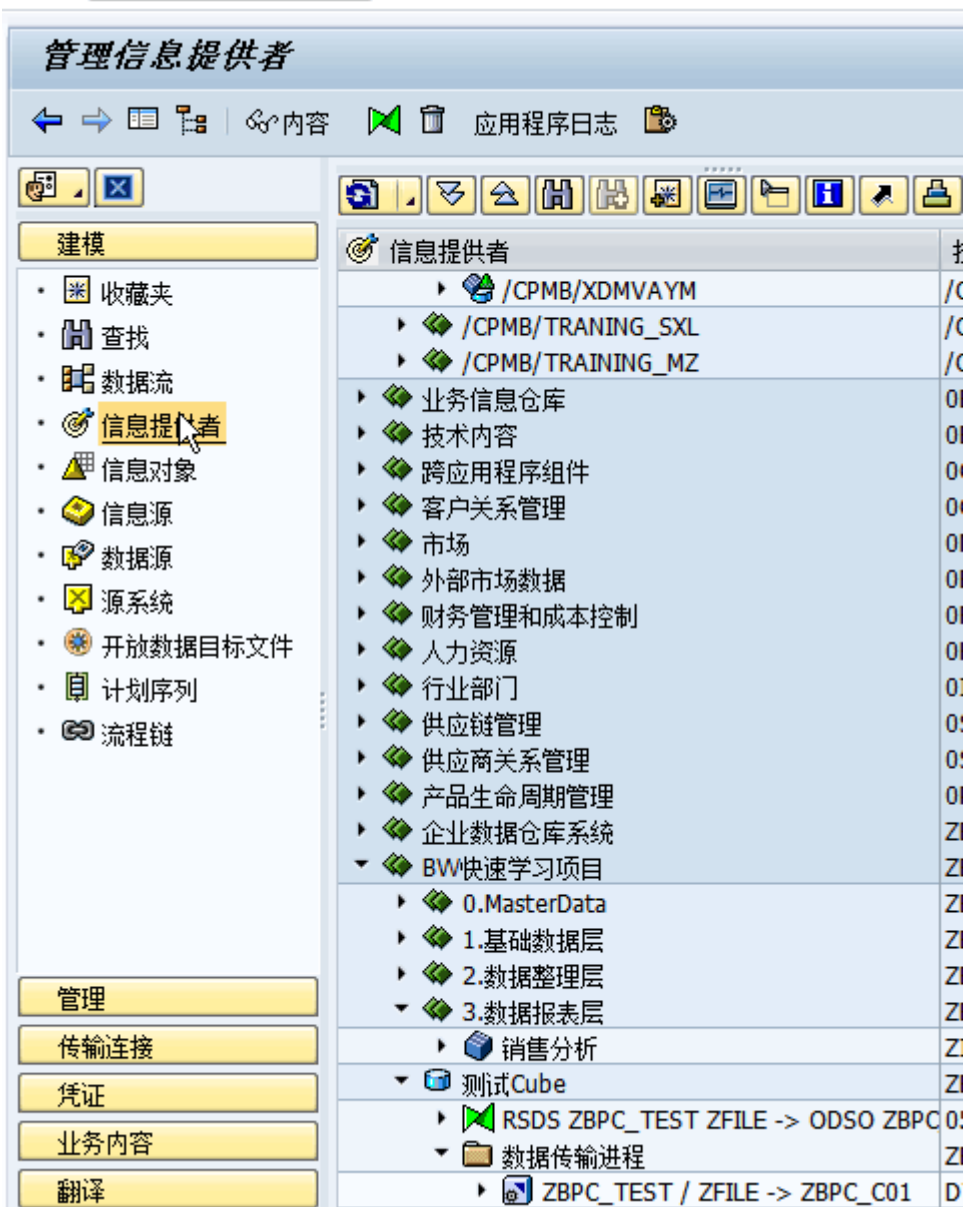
管理信息提供者

内容　应用程序日志

建模
收藏夹
查找
数据流
信息提供者
信息对象
信息源
数据源
源系统
开放数据目标文件
计划序列
流程链

管理
传输连接
凭证
业务内容
翻译

信息提供者
/CPMB/XDMVAYM
/CPMB/TRANING_SXL
/CPMB/TRAINING_MZ
业务信息仓库
技术内容
跨应用程序组件
客户关系管理
市场
外部市场数据
财务管理和成本控制
人力资源
行业部门
供应链管理
供应商关系管理
产品生命周期管理
企业数据仓库系统
BW快速学习项目
0.MasterData
1.基础数据层
2.数据整理层
3.数据报表层
销售分析
测试Cube
RSDS ZBPC_TEST ZFILE -> ODSO ZBPC
数据传输进程
ZBPC_TEST / ZFILE -> ZBPC_C01